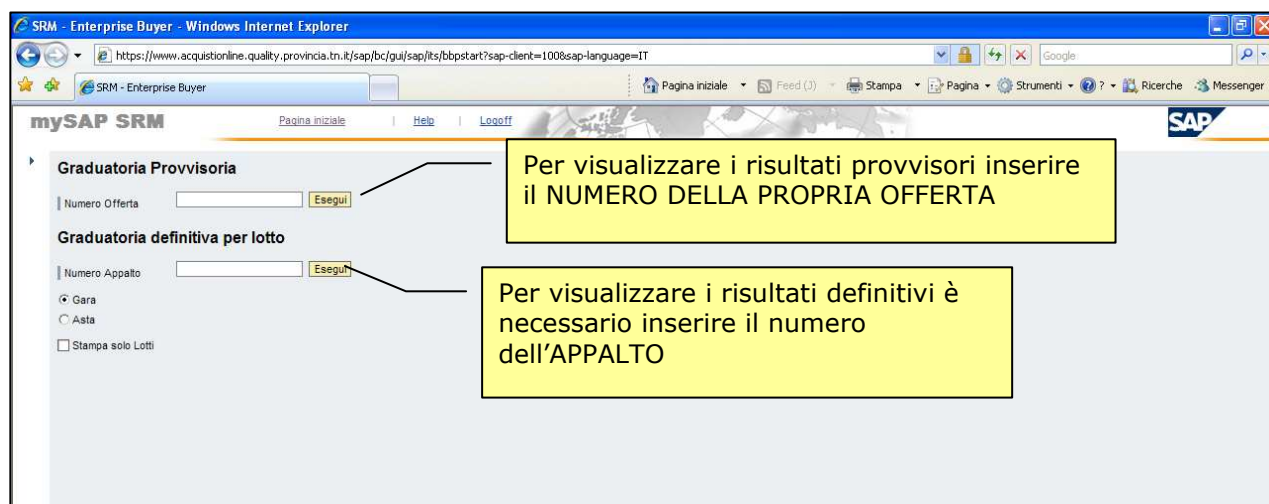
SRM - Enterprise Buyer - Windows Internet Explorer

https://www.acquistionline.quality.provincia.tn.it/sap/bc/gui/sap/its/bbpstart?sap-client=100&sap-language=IT

Google

SRM - Enterprise Buyer

Pagina iniziale · Feed (J) · Stampa · Pagina · Strumenti · ? · Ricerche · Messenger

mySAP SRM

Pagina iniziale | Help | Logoff

SAP

Graduatoria Provvisoria

Numero Offerta Esegui

Per visualizzare i risultati provvisori inserire il NUMERO DELLA PROPRIA OFFERTA

Graduatoria definitiva per lotto

Numero Appalto Esegui

Per visualizzare i risultati definitivi è necessario inserire il numero dell’APPALTO

Gara

Asta

Stampa solo Lotti